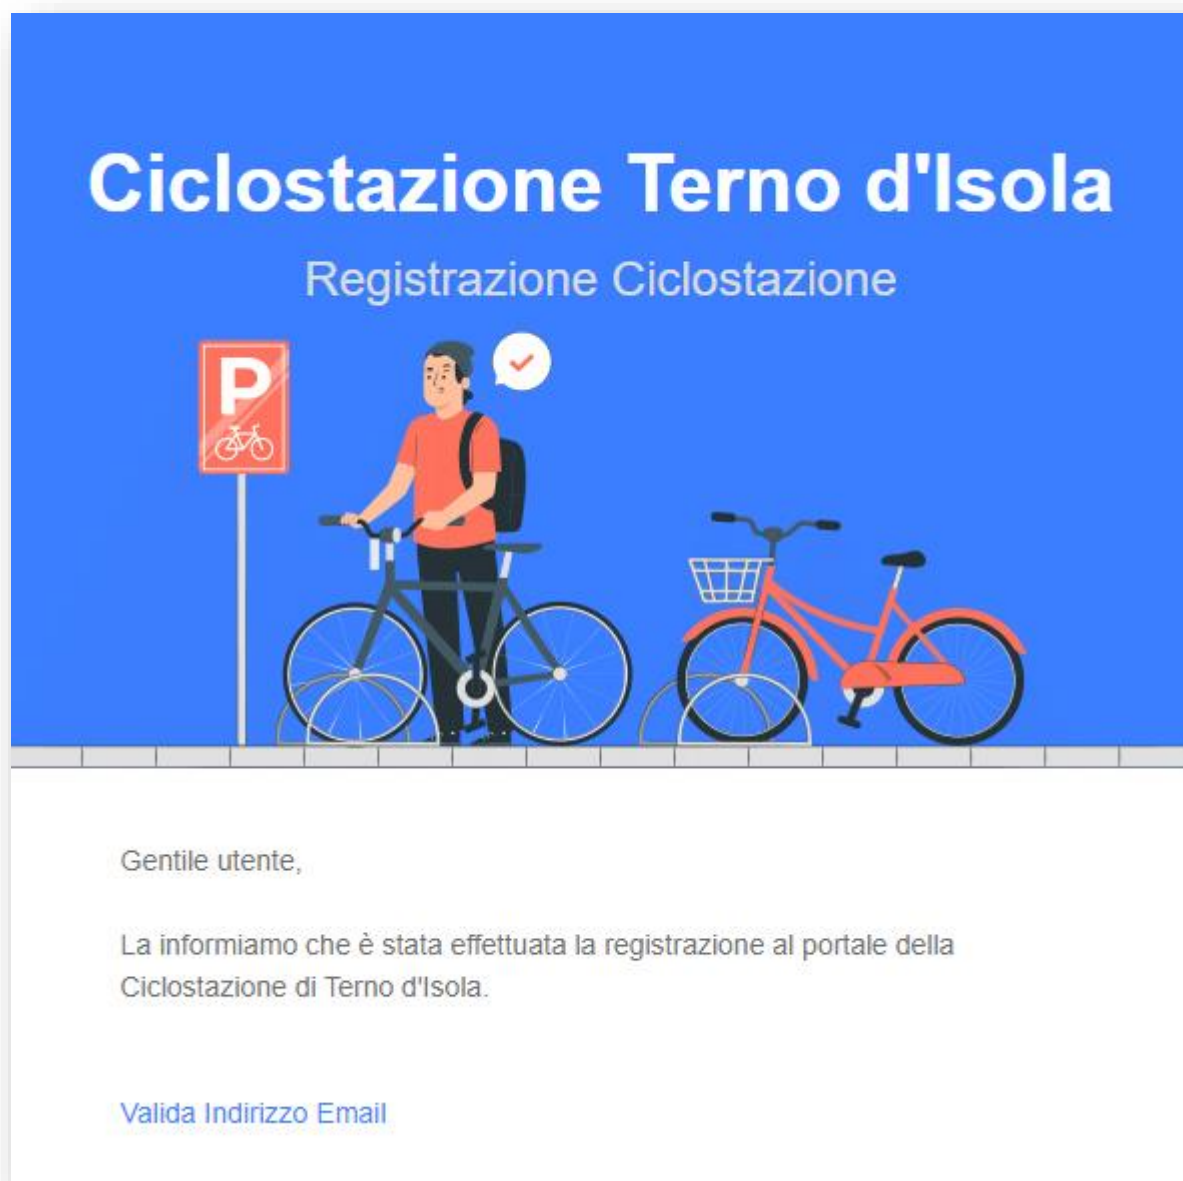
Ciclostazione Terno d'Isola

Registrazione Ciclostazione

P

Gentile utente,

La informiamo che è stata effettuata la registrazione al portale della Ciclostazione di Terno d'Isola.

Valida Indirizzo Email